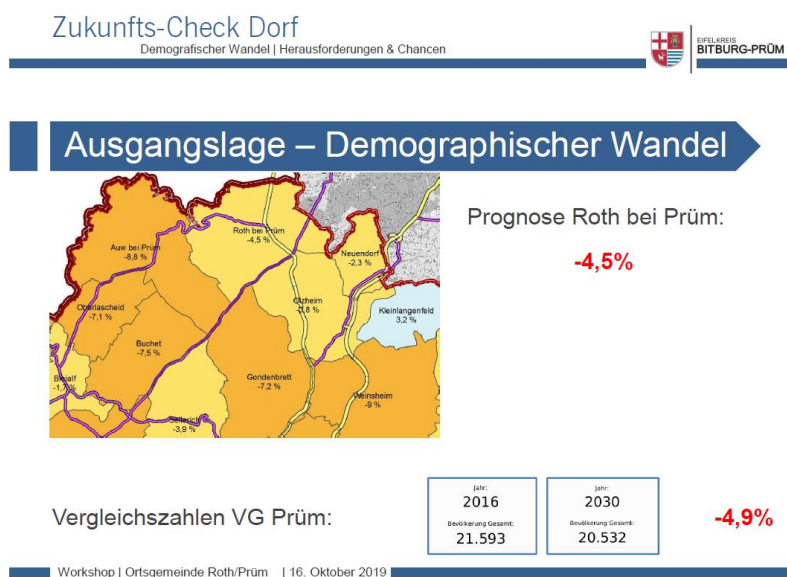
Zukunfts-Check Dorf
Demografischer Wandel | Herausforderungen & Chancen

EIFELKREIS
BITBURG-PRÜM

Ausgangslage – Demographischer Wandel

Auw bei Prüm
-8,8 %

Roth bei Prüm
-4,5 %

Neuendorf
-2,3 %

Oberlascheid
-7,1 %

Olzheim
-3,8 %

Kleinlangenfeld
3,2 %

Buchet
-7,5 %

Bleialf
-1,7 %

Gondenbrett
-7,2 %

Weinsheim
-9 %

Sellerich
-3,9 %

Prognose Roth bei Prüm:

-4,5%

Vergleichszahlen VG Prüm:

| Jahr: 2016 | Jahr: 2030 |
|---|---|
| Bevölkerung Gesamt: 21.593 | Bevölkerung Gesamt: 20.532 |

-4,9%

Workshop | Ortsgemeinde Roth/Prüm | 16. Oktober 2019